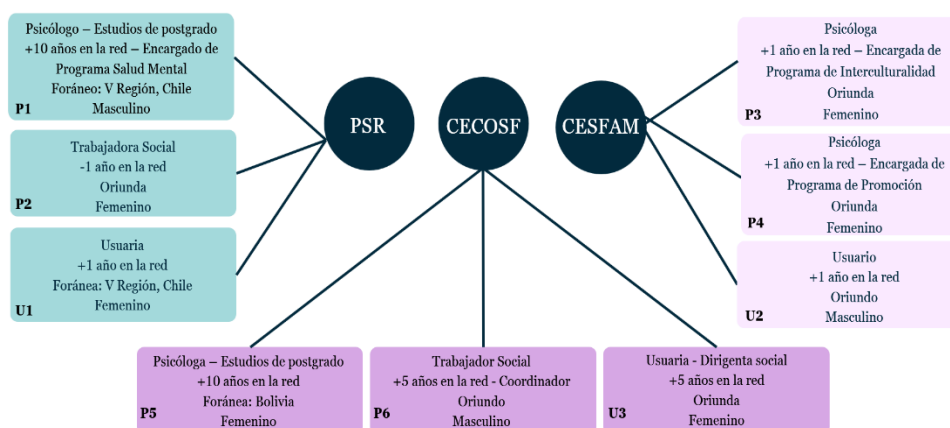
Psicólogo – Estudios de postgrado
+10 años en la red – Encargado de Programa Salud Mental
Foráneo: V Región, Chile
P1
Masculino

Trabajadora Social
-1 año en la red
Oriunda
P2
Femenino

Usuaria
+1 año en la red
Foránea: V Región, Chile
U1
Femenino

PSR

CECOSF

CESFAM

Psicóloga
+1 año en la red – Encargada de Programa de Interculturalidad
Oriunda
P3
Femenino

Psicóloga
+1 año en la red – Encargada de Programa de Promoción
Oriunda
P4
Femenino

Usuario
+1 año en la red
Oriundo
U2
Masculino

Psicóloga – Estudios de postgrado
+10 años en la red
Foránea: Bolivia
P5
Femenino

Trabajador Social
+5 años en la red - Coordinador
Oriundo
P6
Masculino

Usuaria - Dirigenta social
+5 años en la red
Oriunda
U3
Femenino